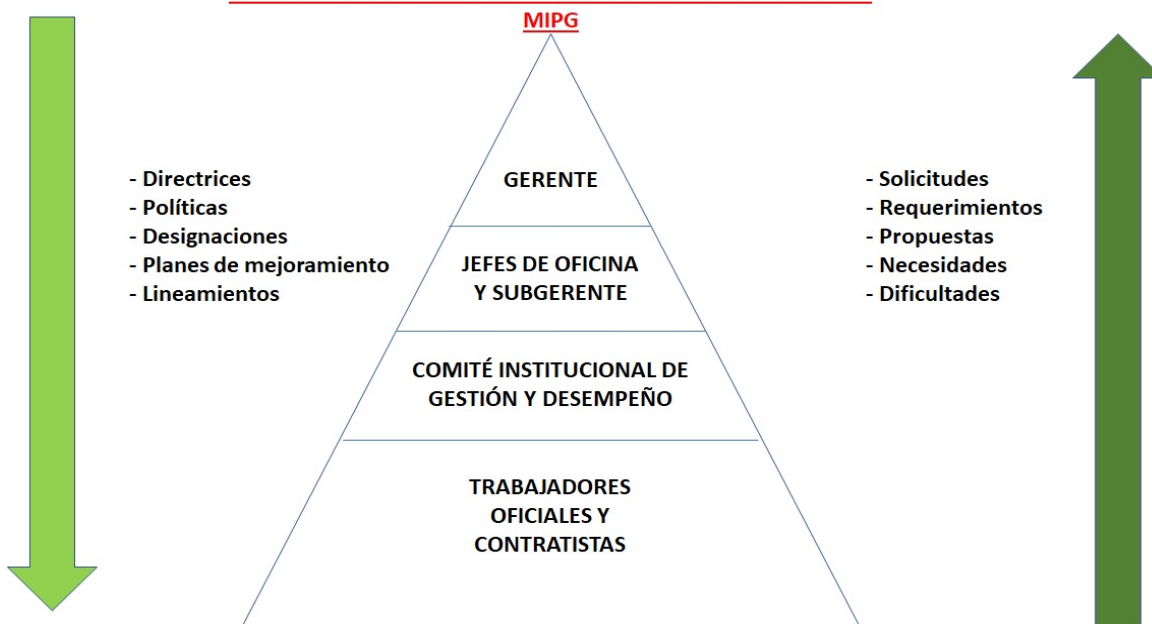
MIPG

- Directrices
- Políticas
- Designaciones
- Planes de mejoramiento
- Lineamientos

GERENTE

JEFES DE OFICINA Y SUBGERENTE

COMITÉ INSTITUCIONAL DE GESTIÓN Y DESEMPEÑO

TRABAJADORES OFICIALES Y CONTRATISTAS

- Solicitudes
- Requerimientos
- Propuestas
- Necesidades
- Dificultades